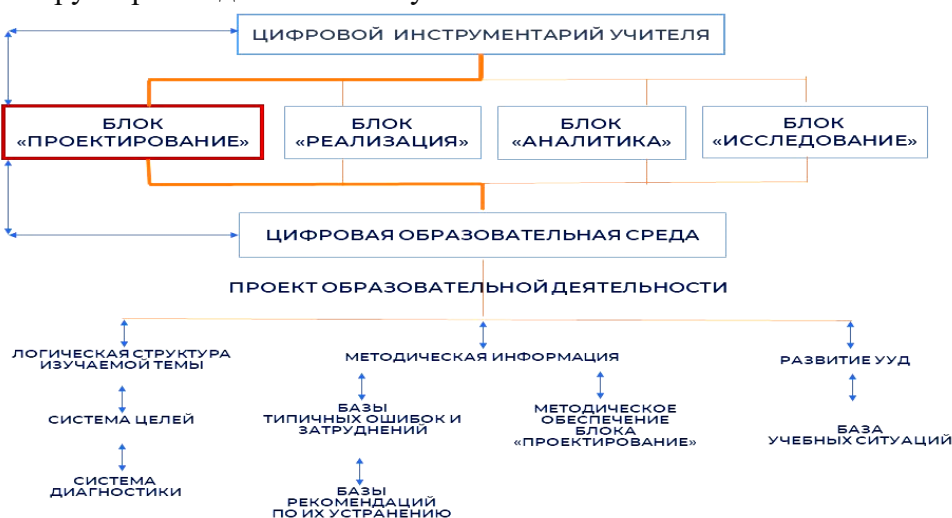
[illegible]

ЦИФРОВОЙ ИНСТРУМЕНТАРИЙ УЧИТЕЛЯ

БЛОК «ПРОЕКТИРОВАНИЕ»

БЛОК «РЕАЛИЗАЦИЯ»

БЛОК «АНАЛИТИКА»

БЛОК «ИССЛЕДОВАНИЕ»

ЦИФРОВАЯ ОБРАЗОВАТЕЛЬНАЯ СРЕДА

ПРОЕКТ ОБРАЗОВАТЕЛЬНОЙ ДЕЯТЕЛЬНОСТИ

ЛОГИЧЕСКАЯ СТРУКТУРА ИЗУЧАЕМОЙ ТЕМЫ

СИСТЕМА ЦЕЛЕЙ

СИСТЕМА ДИАГНОСТИКИ

МЕТОДИЧЕСКАЯ ИНФОРМАЦИЯ

БАЗЫ ТИПИЧНЫХ ОШИБОК И ЗАТРУДНЕНИЙ

БАЗЫ РЕКОМЕНДАЦИЙ ПО ИХ УСТРАНЕНИЮ

МЕТОДИЧЕСКОЕ ОБЕСПЕЧЕНИЕ БЛОКА «ПРОЕКТИРОВАНИЕ»

РАЗВИТИЕ УУД

БАЗА УЧЕБНЫХ СИТУАЦИЙ